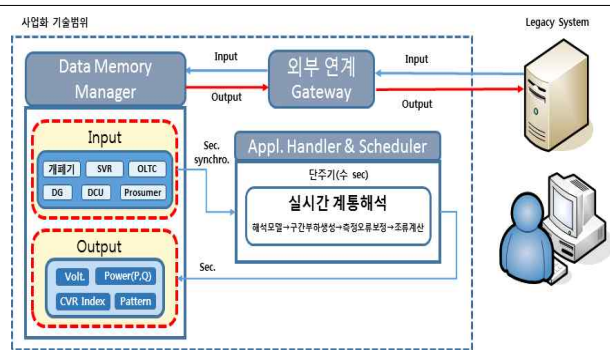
사업화 기술범위

Legacy System

Data Memory Manager

Input

Output

외부 연계 Gateway

Input

Output

Input

개폐기

SVR

OLTC

DG

DCU

Prosumer

Sec. synchro.

Appl. Handler & Scheduler

단주기(수 sec)

실시간 계통해석

해석모델→구간부하생성→측정오류보정→조류계산

Output

Volt.

Power(P,Q)

CVR Index

Pattern

Sec.